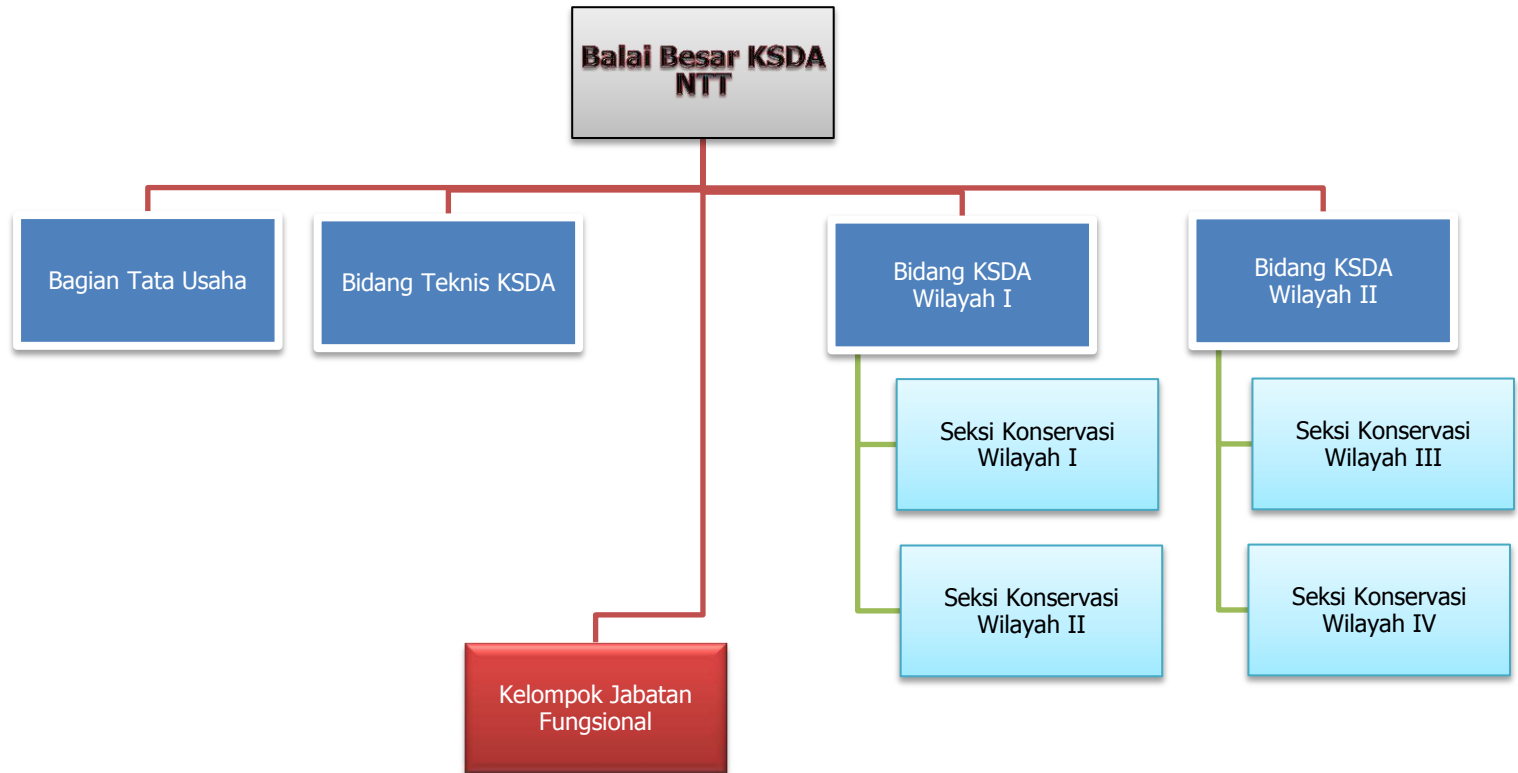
Balai Besar KSDA NTT

Bagian Tata Usaha

Bidang Teknis KSDA

Bidang KSDA Wilayah I

Bidang KSDA Wilayah II

Seksi Konservasi Wilayah I

Seksi Konservasi Wilayah II

Seksi Konservasi Wilayah III

Seksi Konservasi Wilayah IV

Kelompok Jabatan Fungsional